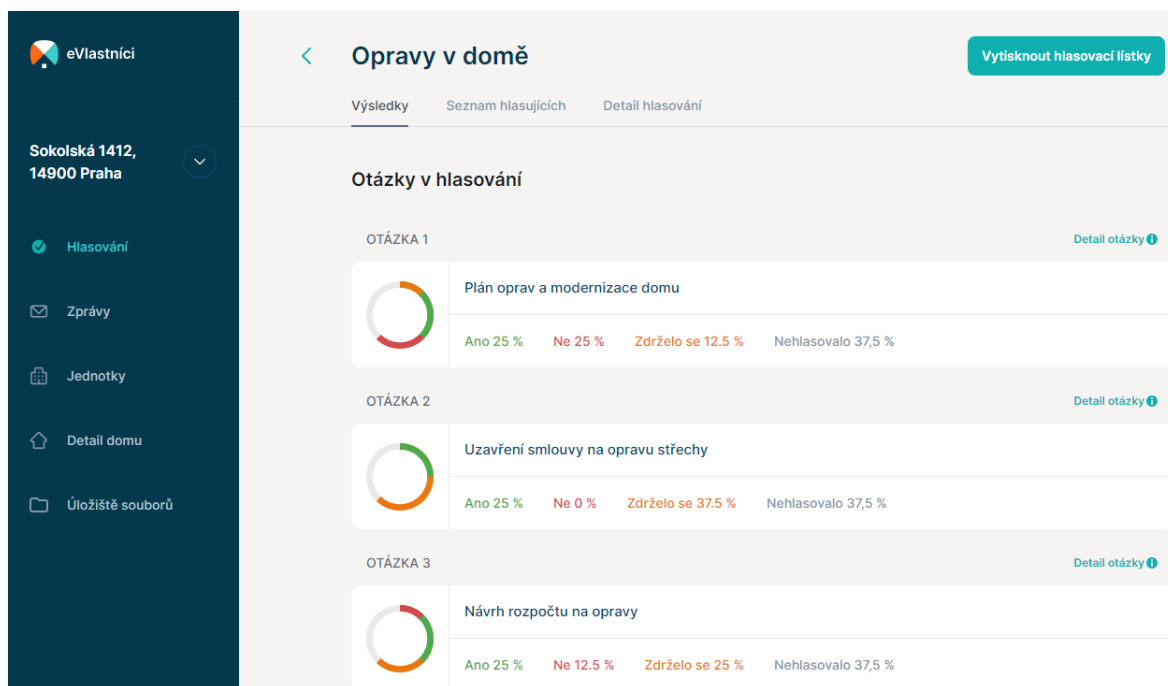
eVlastníci

Sokolská 1412, 14900 Praha

Hlasování

Zprávy

Jednotky

Detail domu

Úložiště souborů

Opravy v domě

Vytisknout hlasovací lístky

Výsledky Seznam hlasujících Detail hlasování

Otázky v hlasování

OTÁZKA 1

Detail otázky

Plán oprav a modernizace domu

Ano 25 % Ne 25 % Zdrželo se 12.5 % Nehlasovalo 37,5 %

OTÁZKA 2

Detail otázky

Uzavření smlouvy na opravu střechy

Ano 25 % Ne 0 % Zdrželo se 37.5 % Nehlasovalo 37,5 %

OTÁZKA 3

Detail otázky

Návrh rozpočtu na opravy

Ano 25 % Ne 12.5 % Zdrželo se 25 % Nehlasovalo 37,5 %